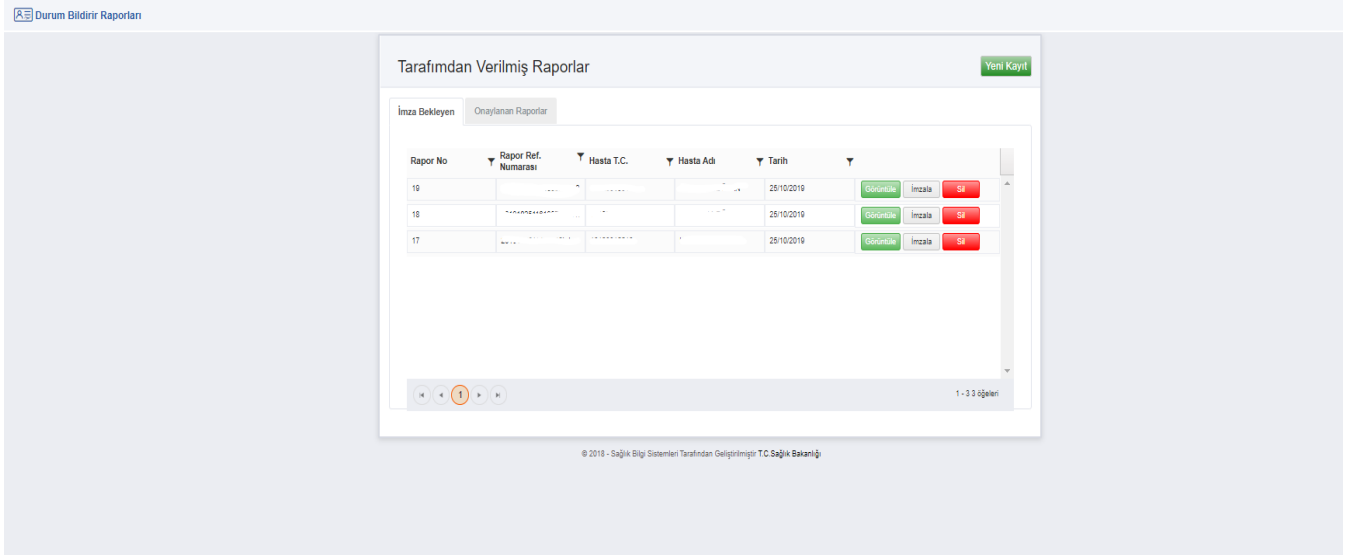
Durum Bildirir Raporları

Tarafımdan Verilmiş Raporlar

Yeni Kayıt

İmza Bekleyen | Onaylanan Raporlar

| Rapor No | Rapor Ref. Numarası | Hasta T.C. | Hasta Adı | Tarih | |
|---|---|---|---|---|---|
| 19 | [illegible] | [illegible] | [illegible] | 25/10/2019 | Görüntüle İmzala Sil |
| 18 | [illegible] | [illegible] | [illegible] | 25/10/2019 | Görüntüle İmzala Sil |
| 17 | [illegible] | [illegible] | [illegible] | 25/10/2019 | Görüntüle İmzala Sil |

1

1 - 3 3 öğeleri

© 2018 - Sağlık Bilgi Sistemleri Tarafından Geliştirilmiştir T.C.Sağlık Bakanlığı